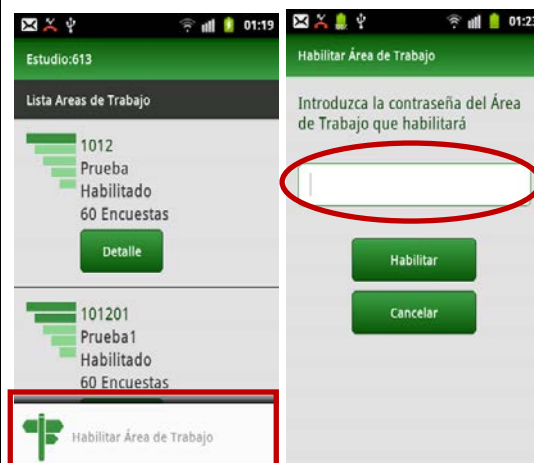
01:19

Estudio:613

Lista Areas de Trabajo

1012
Prueba
Habilitado
60 Encuestas

Detalle

101201
Prueba1
Habilitado
60 Encuestas

Habilitar Área de Trabajo

01:2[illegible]

Habilitar Área de Trabajo

Introduzca la contraseña del Área de Trabajo que habilitará

Habilitar

Cancelar